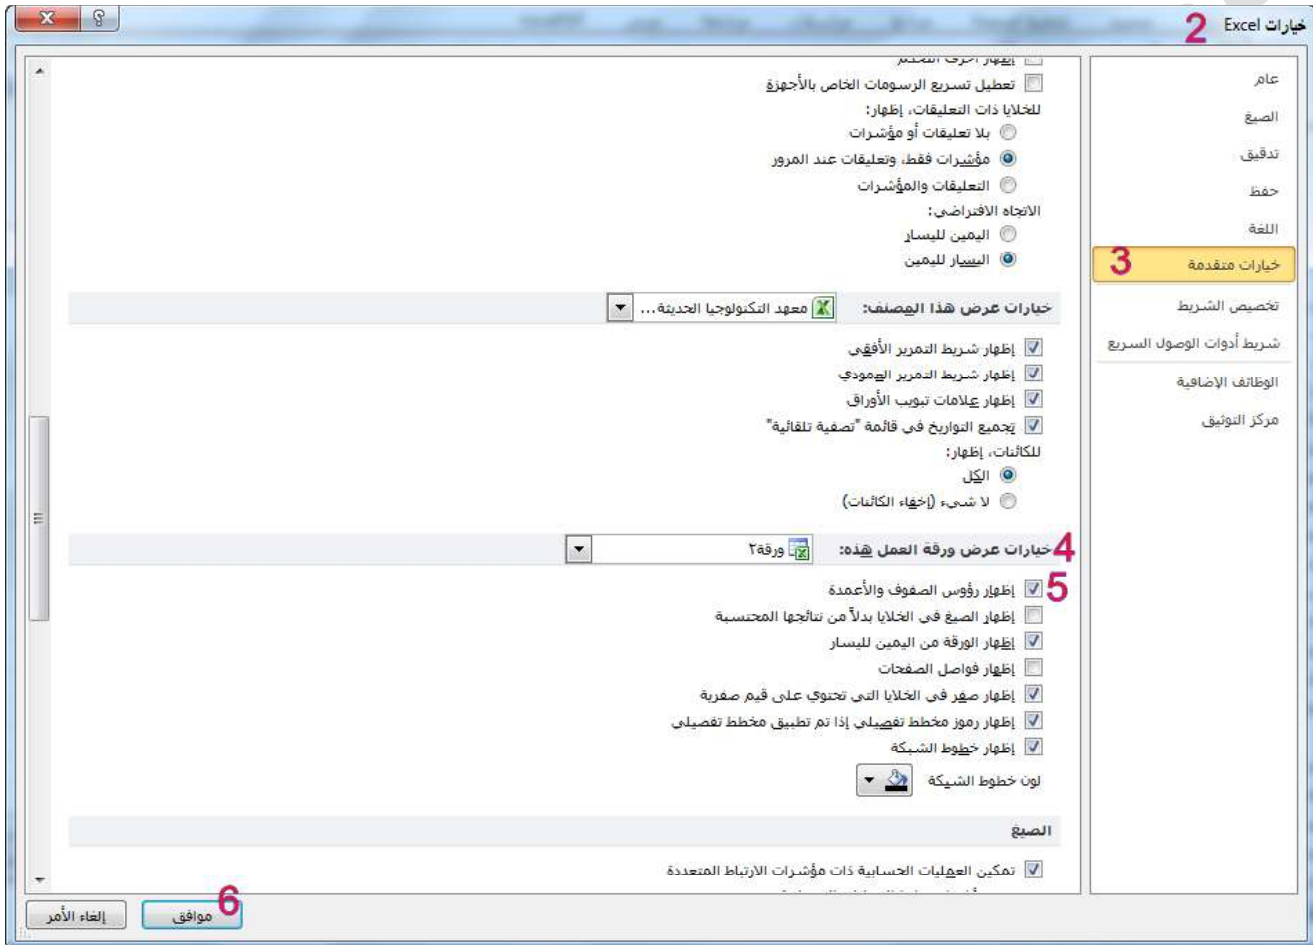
خيارات Excel 2

عام
الصيغ
تدقيق
حفظ
اللغة
خيارات متقدمة 3
تخصيص الشريط
شريط أدوات الوصول السريع
الوظائف الإضافية
مركز التوثيق

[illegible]
تعطيل تسريع الرسومات الخاص بالأجهزة
للخلايا ذات التعليقات، إظهار:
بلا تعليقات أو مؤشرات
مؤشرات فقط، وتعليقات عند المرور
التعليقات والمؤشرات
الاتجاه الافتراضي:
اليمين لليسار
اليسار لليمين

خيارات عرض هذا المصنف: معهد التكنولوجيا الحديثة...

إظهار شريط التمرير الأفقي
إظهار شريط التمرير العمودي
إظهار علامات تبويب الأوراق
تجميع التواريخ في قائمة "تصفية تلقائية"
للكائنات، إظهار:
الكل
لا شيء (إخفاء الكائنات)

4 خيارات عرض ورقة العمل هذه: ورقة٢

5 إظهار رؤوس الصفوف والأعمدة
إظهار الصيغ في الخلايا بدلاً من نتائجها المحتسبة
إظهار الورقة من اليمين لليسار
إظهار فواصل الصفحات
إظهار صفر في الخلايا التي تحتوي على قيم صفرية
إظهار رموز مخطط تفصيلي إذا تم تطبيق مخطط تفصيلي
إظهار خطوط الشبكة
لون خطوط الشبكة

الصيغ

تمكين العمليات الحسابية ذات مؤشرات الارتباط المتعددة

6 موافق
إلغاء الأمر